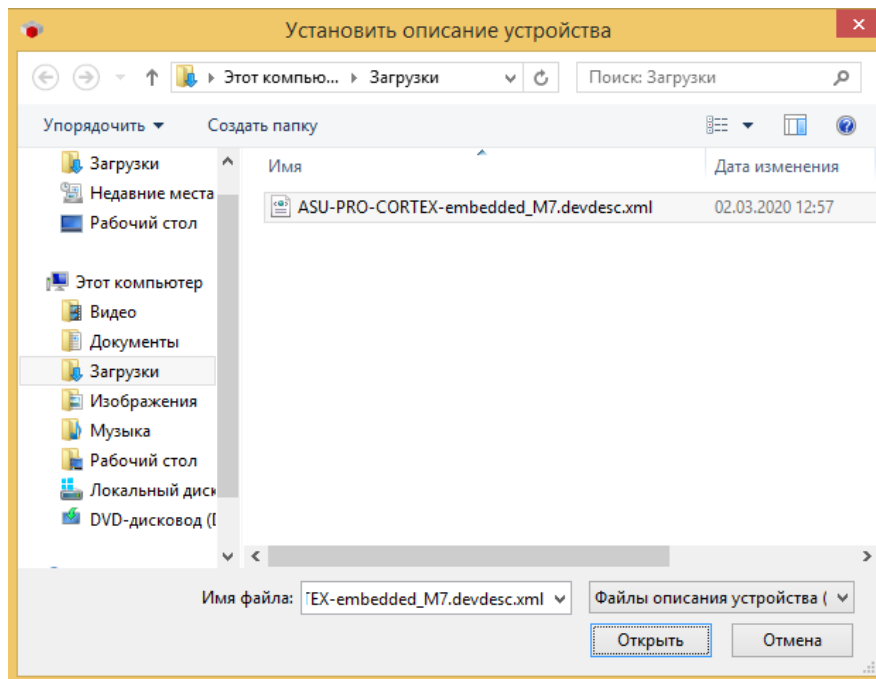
Установить описание устройства

Этот компью... ▸ Загрузки

Поиск: Загрузки

Упорядочить ▾

Создать папку

Загрузки
Недавние места
Рабочий стол

Этот компьютер
Видео
Документы
Загрузки
Изображения
Музыка
Рабочий стол
Локальный диск
DVD-дисковод (I

| Имя | Дата изменения |
|---|---|
| ASU-PRO-CORTEX-embedded_M7.devdesc.xml | 02.03.2020 12:57 |

Имя файла: TEX-embedded_M7.devdesc.xml

Файлы описания устройства (

Открыть

Отмена